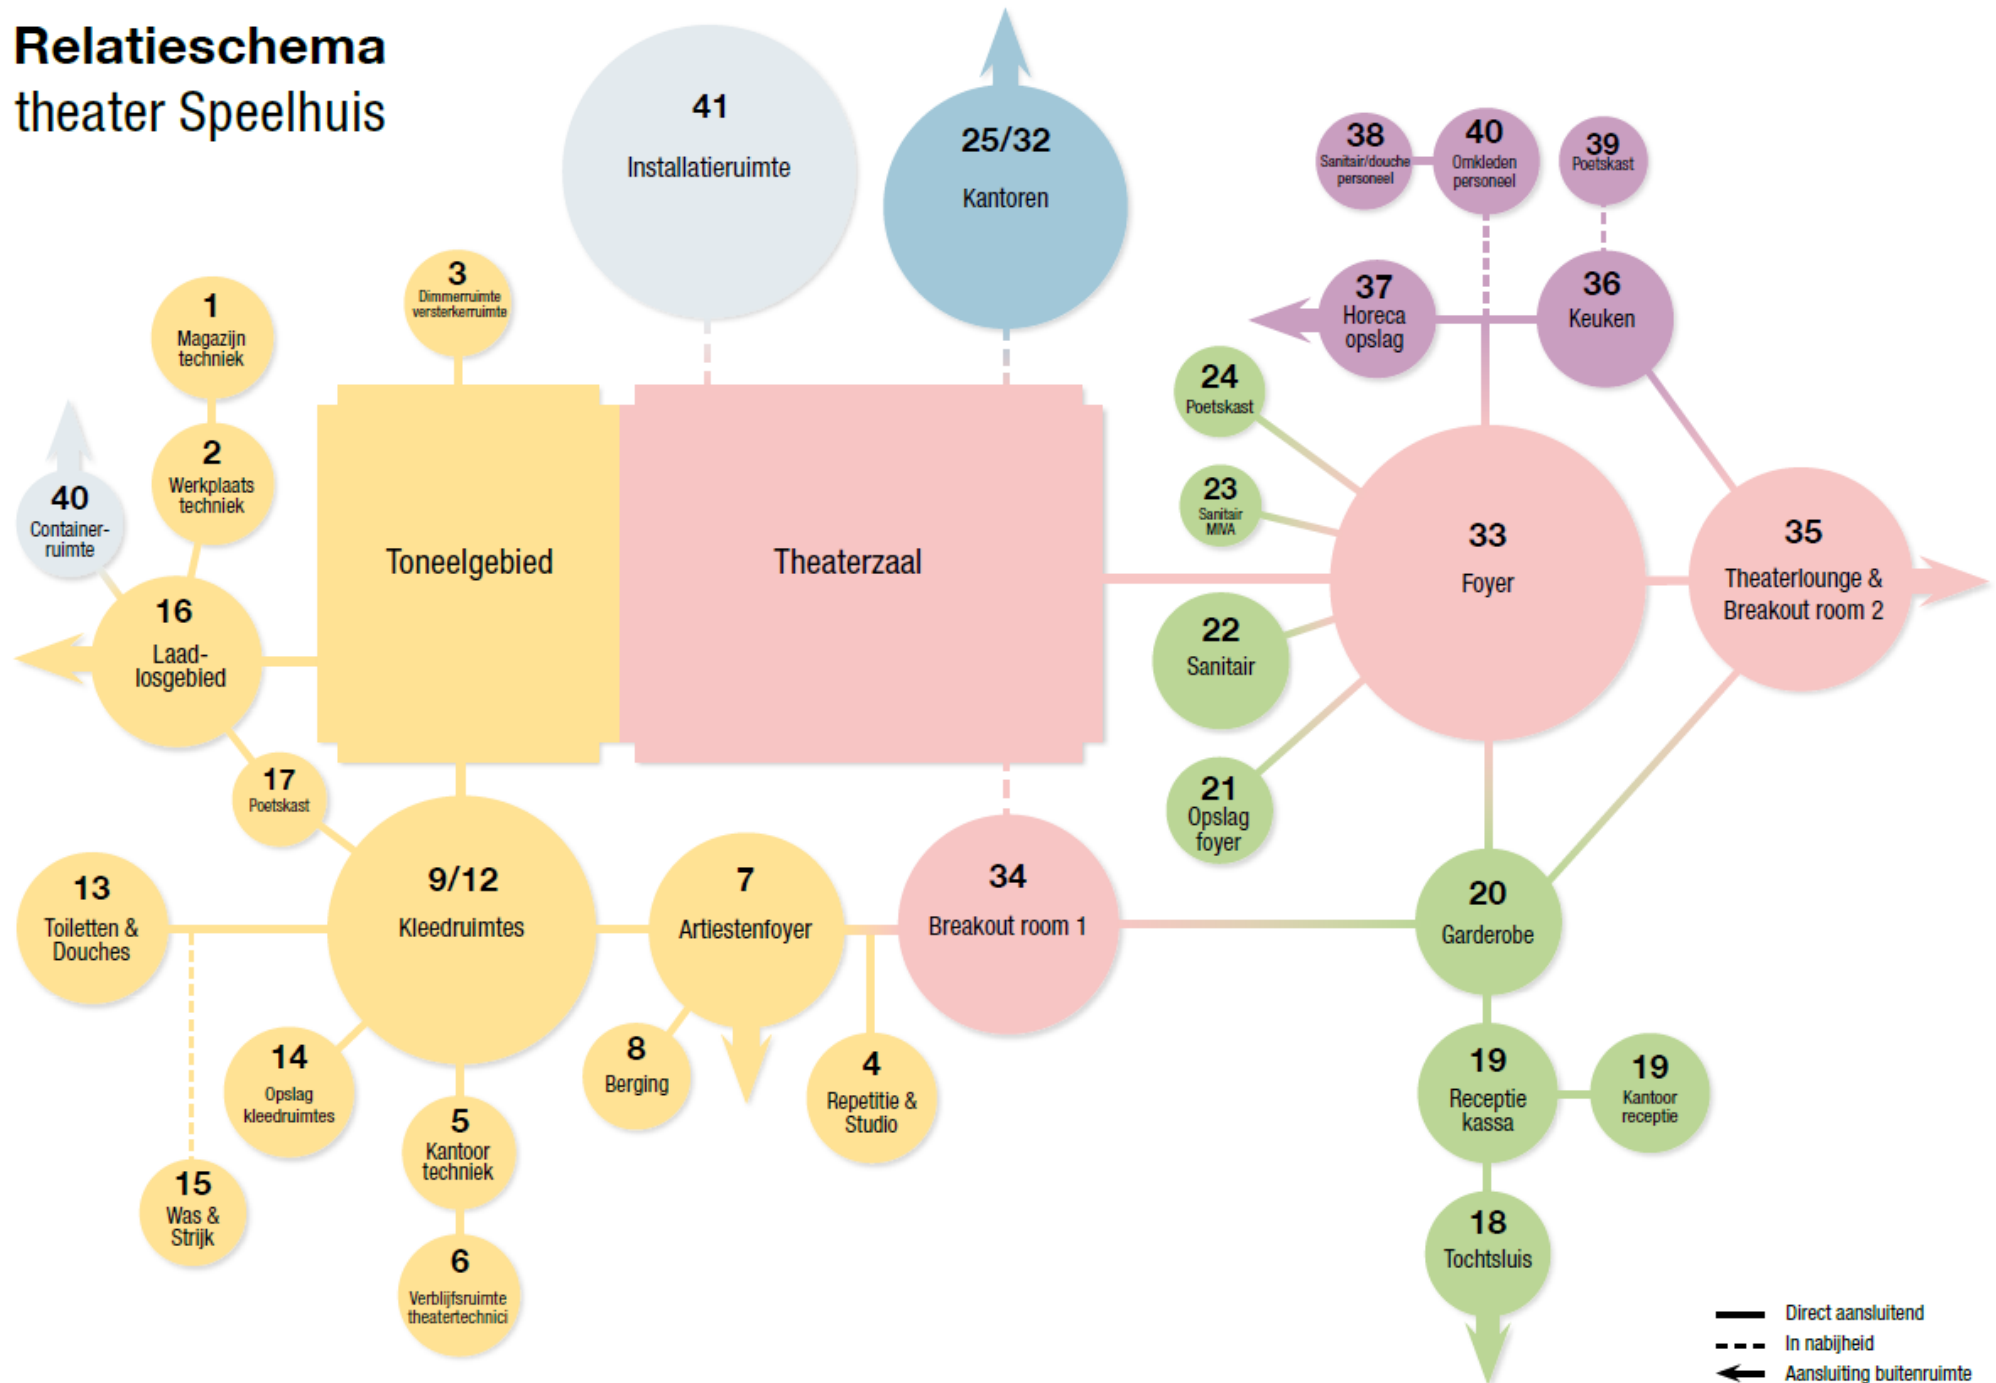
**Relatieschema**
theater Speelhuis

41
Installatieruimte

25/32
Kantoren

38
Sanitair/douche personeel

40
Omkleden personeel

39
Poetskast

37
Horeca opslag

36
Keuken

3
Dimmerruimte versterkerruimte

1
Magazijn techniek

2
Werkplaats techniek

40
Container-ruimte

16
Laad-losgebied

Toneelgebied

Theaterzaal

24
Poetskast

23
Sanitair MIVA

22
Sanitair

21
Opslag foyer

33
Foyer

35
Theaterlounge & Breakout room 2

17
Poetskast

13
Toiletten & Douches

9/12
Kleedruimtes

7
Artiestenfoyer

34
Breakout room 1

20
Garderobe

14
Opslag kleedruimtes

8
Berging

4
Repetitie & Studio

5
Kantoor techniek

6
Verblijfsruimte theatertechnici

15
Was & Strijk

19
Receptie kassa

19
Kantoor receptie

18
Tochtsluis

Direct aansluitend
In nabijheid
Aansluiting buitenruimte